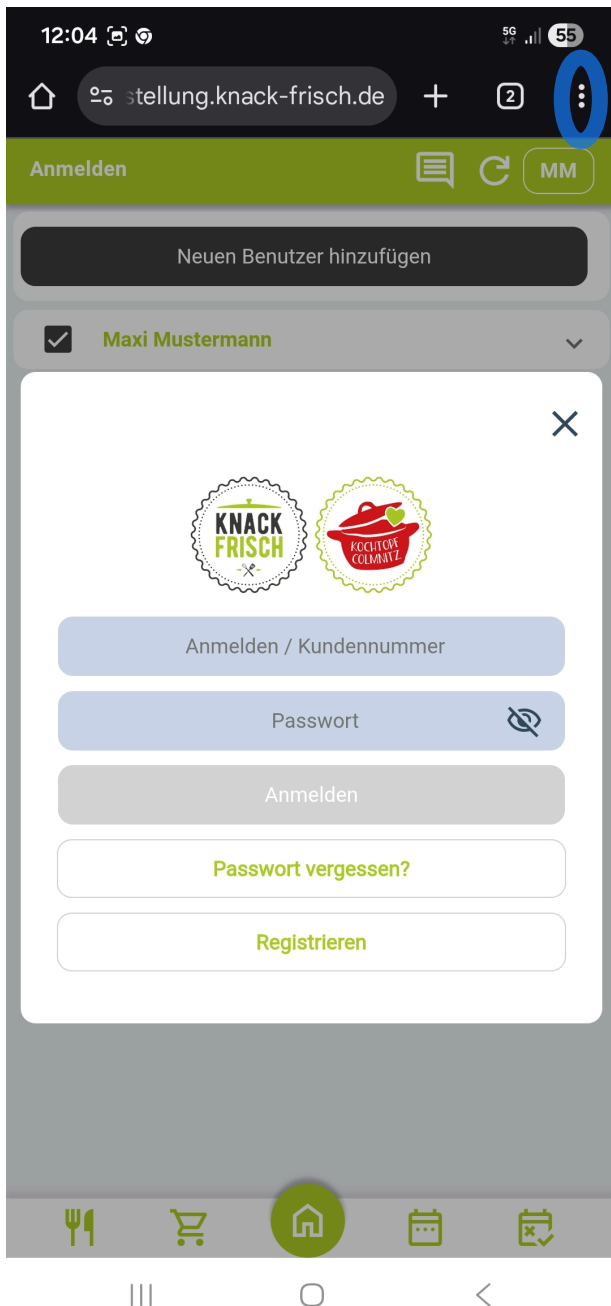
12:04

5G

55

stellung.knack-frisch.de

2

Anmelden

MM

Neuen Benutzer hinzufügen

Maxi Mustermann

KNACK FRISCH

KOCHTOPF COLMNITZ

Anmelden / Kundennummer

Passwort

Anmelden

Passwort vergessen?

Registrieren